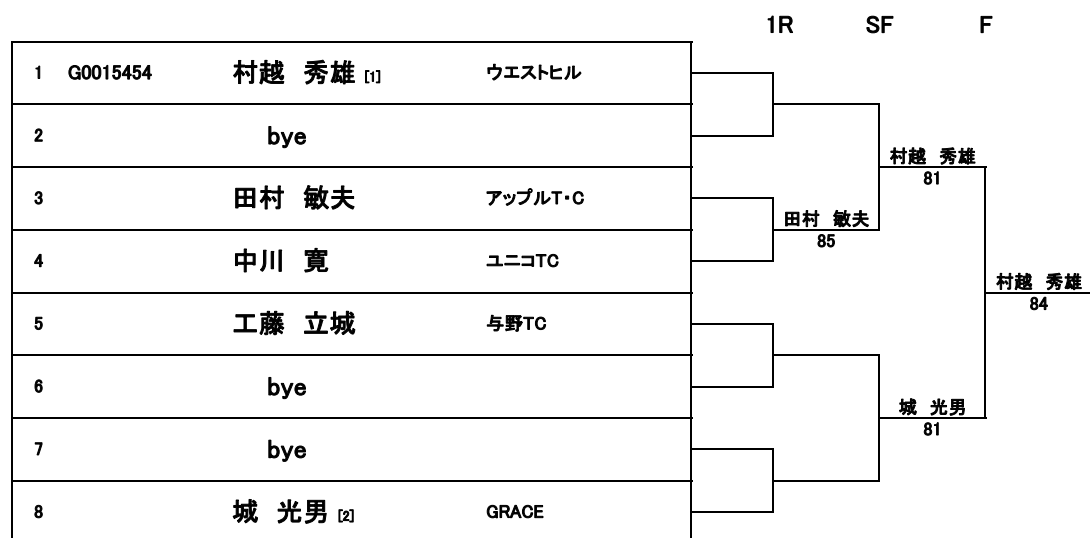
1R SF F

| | | | |
|---|---|---|---|
| 1 | G0015454 | 村越 秀雄 [1] | ウエストヒル |
| 2 | | bye | |
| 3 | | 田村 敏夫 | アップルT・C |
| 4 | | 中川 寛 | ユニコTC |
| 5 | | 工藤 立城 | 与野TC |
| 6 | | bye | |
| 7 | | bye | |
| 8 | | 城 光男 [2] | GRACE |

田村 敏夫
85

村越 秀雄
81

城 光男
81

村越 秀雄
84